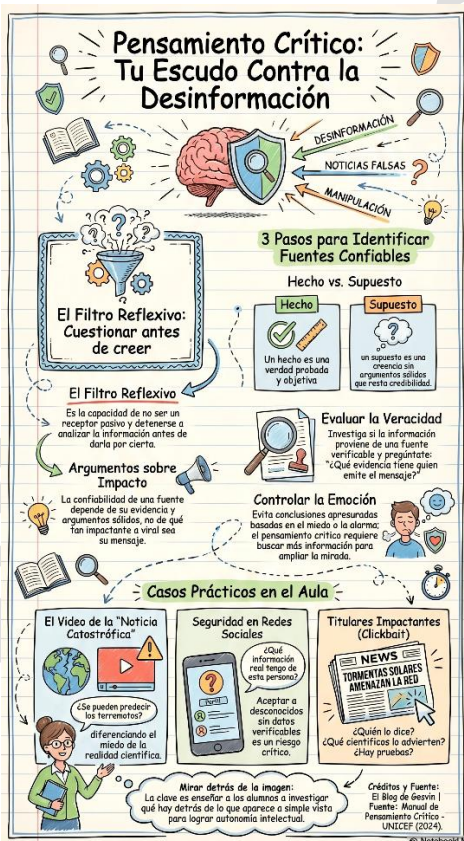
Pensamiento Crítico: Tu Escudo Contra la Desinformación

DESINFORMACIÓN

NOTICIAS FALSAS

MANIPULACIÓN

El Filtro Reflexivo: Cuestionar antes de creer

3 Pasos para Identificar Fuentes Confiables

Hecho vs. Supuesto

Hecho

Un hecho es una verdad probada y objetiva

Supuesto

un supuesto es una creencia sin argumentos sólidos que resta credibilidad.

El Filtro Reflexivo

Es la capacidad de no ser un receptor pasivo y detenerse a analizar la información antes de darla por cierta.

Argumentos sobre Impacto

La confiabilidad de una fuente depende de su evidencia y argumentos sólidos, no de qué tan impactante o viral sea su mensaje.

Evaluar la Veracidad

Investiga si la información proviene de una fuente verificable y pregúntate: "¿Qué evidencia tiene quien emite el mensaje?"

Controlar la Emoción

Evita conclusiones apresuradas basadas en el miedo o la alarma; el pensamiento crítico requiere buscar más información para ampliar la mirada.

Casos Prácticos en el Aula

El Video de la "Noticia Catastrófica"

¿Se pueden predecir los terremotos?

diferenciando el miedo de la realidad científica.

Seguridad en Redes Sociales

¿Qué información real tengo de esta persona?

Aceptar a desconocidos sin datos verificables es un riesgo crítico.

Titulares Impactantes (Clickbait)

NEWS

TORMENTAS SOLARES AMENAZAN LA RED

¿Quién lo dice? ¿Qué científicos lo advierten? ¿Hay pruebas?

Mirar detrás de la imagen: La clave es enseñar a los alumnos a investigar qué hay detrás de lo que aparece a simple vista para lograr autonomía intelectual.

Créditos y Fuente: El Blog de Gesvin | Fuente: Manual de Pensamiento Crítico - UNICEF (2024).

© NotebookLM